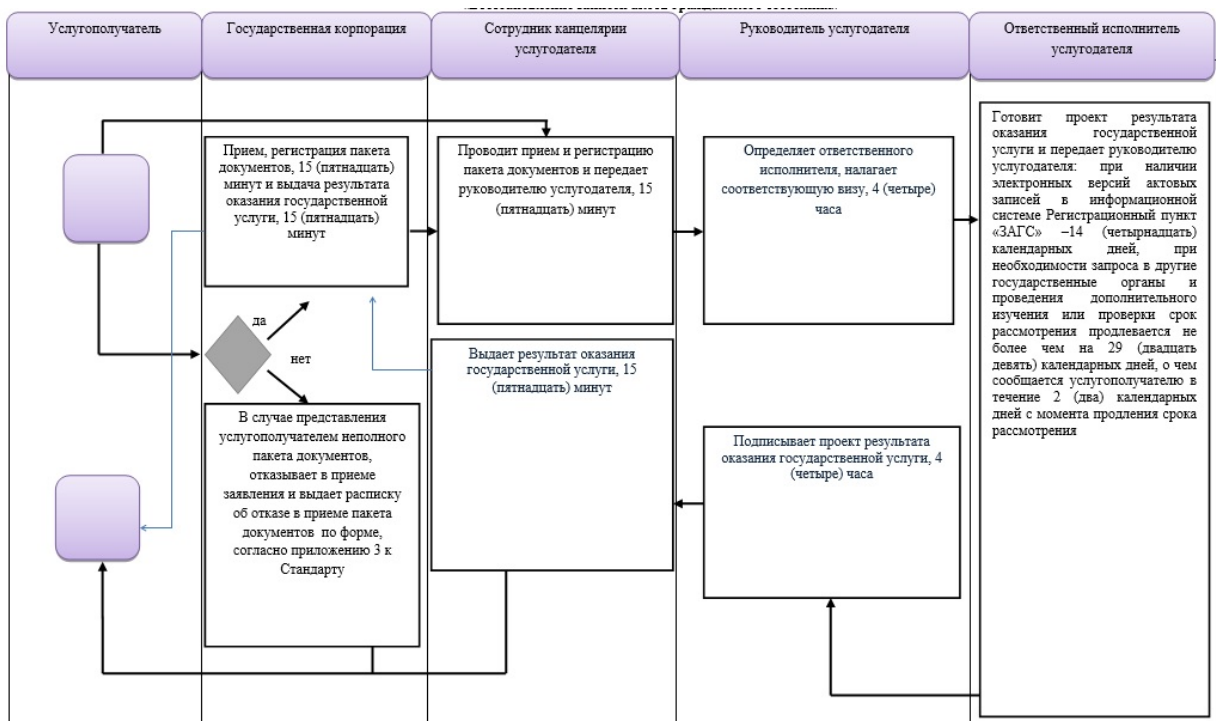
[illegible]

Услугополучатель

Государственная корпорация

Сотрудник канцелярии услугодателя

Руководитель услугодателя

Ответственный исполнитель услугодателя

Прием, регистрация пакета документов, 15 (пятнадцать) минут и выдача результата оказания государственной услуги, 15 (пятнадцать) минут

Проводит прием и регистрацию пакета документов и передает руководителю услугодателя, 15 (пятнадцать) минут

Определяет ответственного исполнителя, налагает соответствующую визу, 4 (четыре) часа

Готовит проект результата оказания государственной услуги и передает руководителю услугодателя: при наличии электронных версий актовых записей в информационной системе Регистрационный пункт «ЗАГС» –14 (четырнадцать) календарных дней, при необходимости запроса в другие государственные органы и проведения дополнительного изучения или проверки срок рассмотрения продлевается не более чем на 29 (двадцать девять) календарных дней, о чем сообщается услугополучателю в течение 2 (два) календарных дней с момента продления срока рассмотрения

да

нет

Выдает результат оказания государственной услуги, 15 (пятнадцать) минут

В случае представления услугополучателем неполного пакета документов, отказывает в приеме заявления и выдает расписку об отказе в приеме пакета документов по форме, согласно приложению 3 к Стандарту

Подписывает проект результата оказания государственной услуги, 4 (четыре) часа